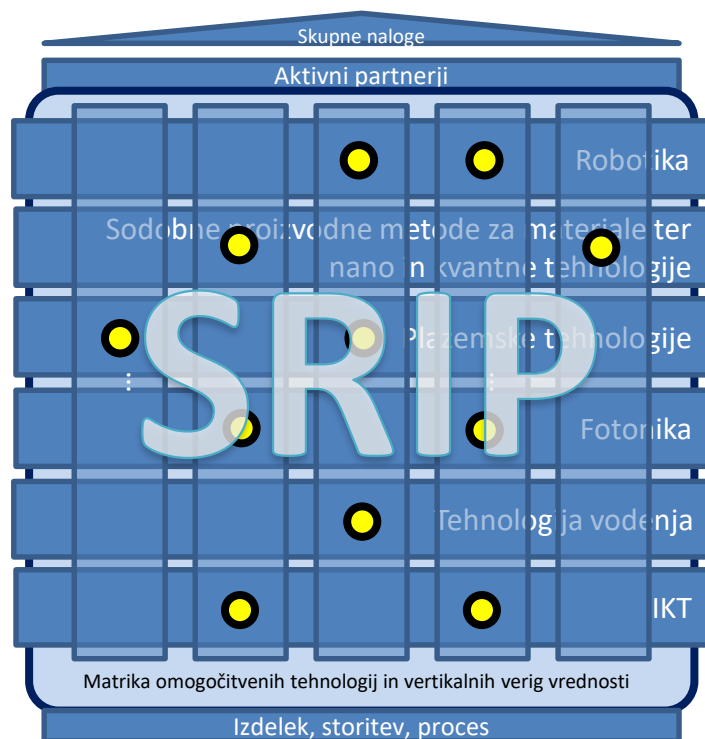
Skupne naloge

Aktivni partnerji

SRIP

Robotika

Sodobne proizvodne metode za materiale ter nano in kvantne tehnologije

Plazemske tehnologije

Fotonika

Tehnologija vodenja

IKT

Matrika omogočitvenih tehnologij in vertikalnih verig vrednosti

Izdelek, storitev, proces